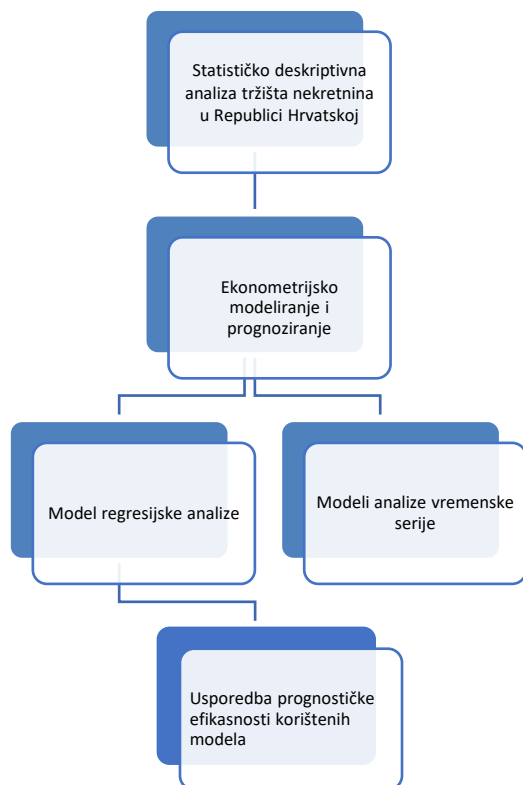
Statističko deskriptivna analiza tržišta nekretnina u Republici Hrvatskoj

Ekonometrijsko modeliranje i prognoziranje

Model regresijske analize

Modeli analize vremenske serije

Usporedba prognostičke efikasnosti korištenih modela